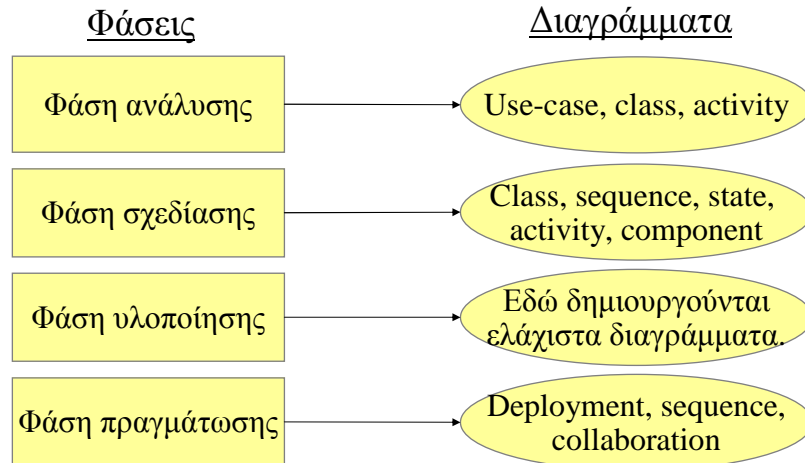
Φάσεις

Διαγράμματα

Φάση ανάλυσης

Use-case, class, activity

Φάση σχεδίασης

Class, sequence, state, activity, component

Φάση υλοποίησης

Εδώ δημιουργούνται ελάχιστα διαγράμματα.

Φάση πραγμάτωσης

Deployment, sequence, collaboration